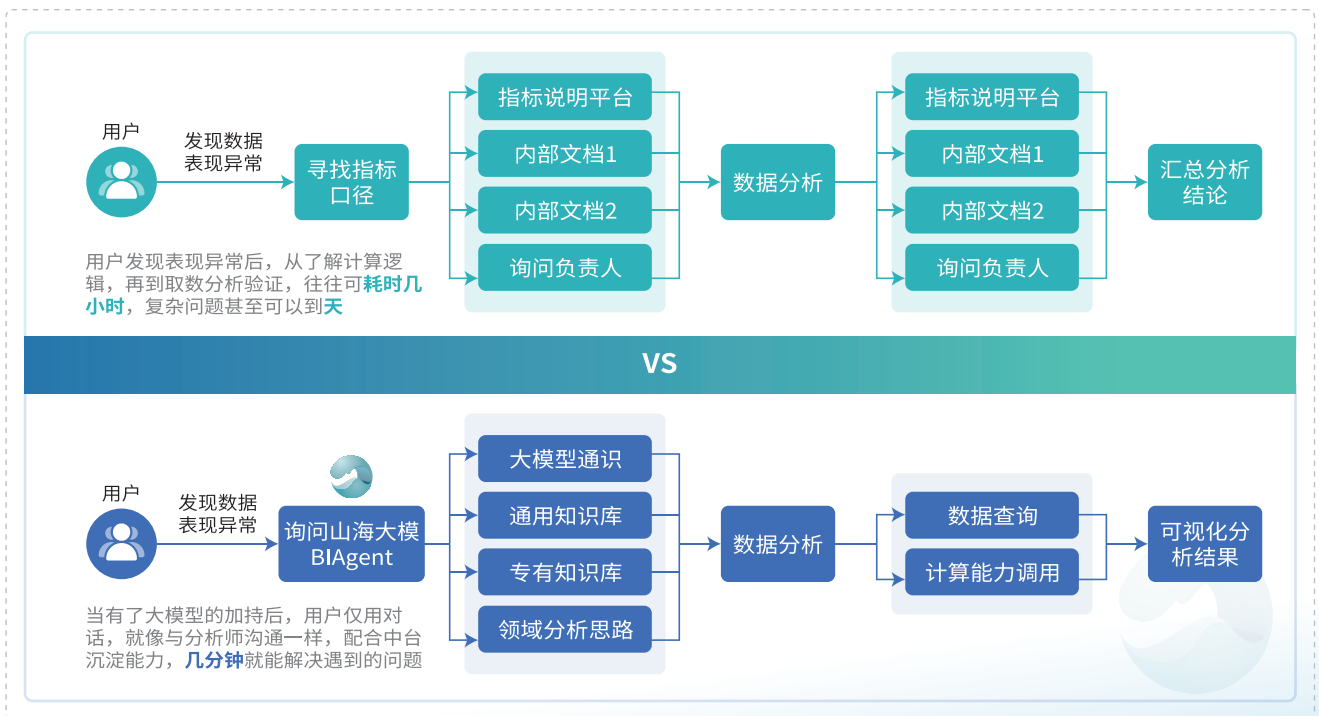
用户

发现数据表现异常

寻找指标口径

指标说明平台

内部文档1

内部文档2

询问负责人

数据分析

指标说明平台

内部文档1

内部文档2

询问负责人

汇总分析结论

用户发现表现异常后，从了解计算逻辑，再到取数分析验证，往往可耗时几小时，复杂问题甚至可以到天

VS

用户

发现数据表现异常

询问山海大模BIAgent

大模型通识

通用知识库

专有知识库

领域分析思路

数据分析

数据查询

计算能力调用

可视化分析结果

当有了大模型的加持后，用户仅用对话，就像与分析师沟通一样，配合中台沉淀能力，几分钟就能解决遇到的问题